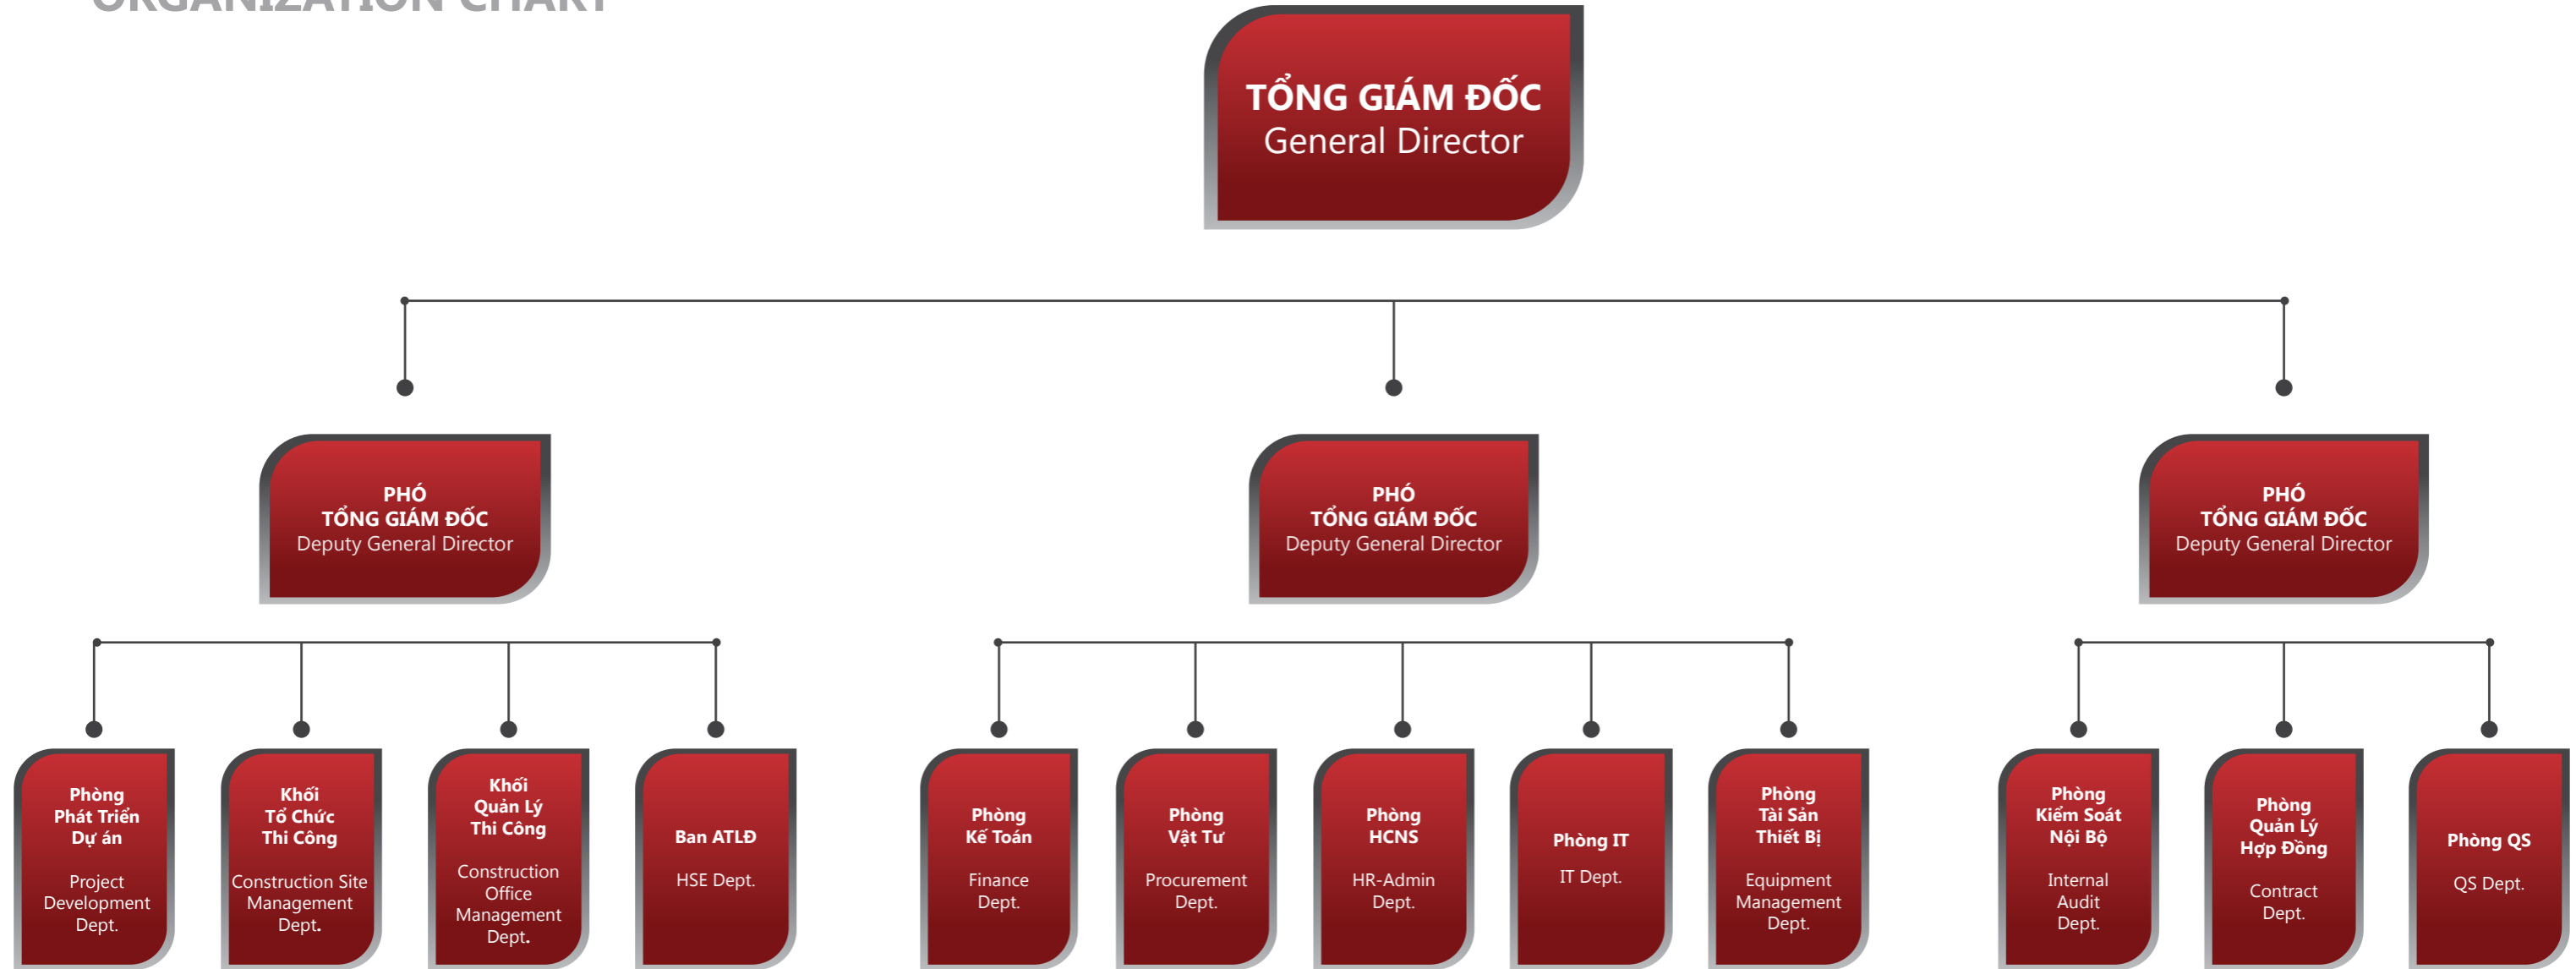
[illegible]

TỔNG GIÁM ĐỐC
General Director

PHÓ
TỔNG GIÁM ĐỐC
Deputy General Director

PHÓ
TỔNG GIÁM ĐỐC
Deputy General Director

PHÓ
TỔNG GIÁM ĐỐC
Deputy General Director

Phòng
Phát Triển
Dự án
Project Development Dept.

Khối
Tổ Chức
Thi Công
Construction Site Management Dept.

Khối
Quản Lý
Thi Công
Construction Office Management Dept.

Ban ATLĐ
HSE Dept.

Phòng
Kế Toán
Finance Dept.

Phòng
Vật Tư
Procurement Dept.

Phòng
HCNS
HR-Admin Dept.

Phòng IT
IT Dept.

Phòng
Tài Sản
Thiết Bị
Equipment Management Dept.

Phòng
Kiểm Soát
Nội Bộ
Internal Audit Dept.

Phòng
Quản Lý
Hợp Đồng
Contract Dept.

Phòng QS
QS Dept.